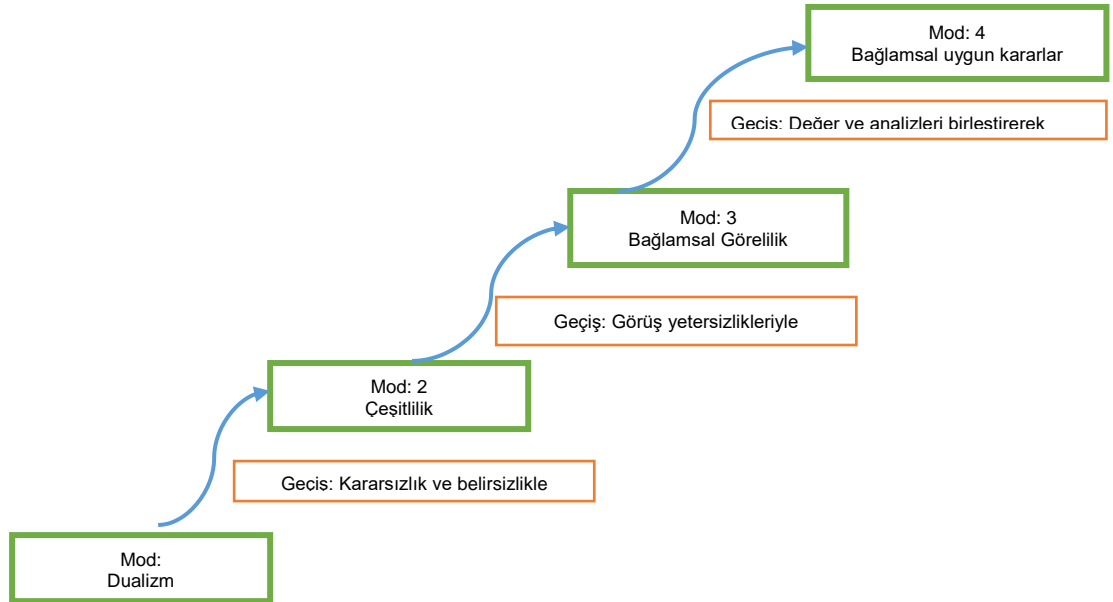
Mod: 4
Bağlamsal uygun kararlar

Geçiş: Değer ve analizleri birleştirerek

Mod: 3
Bağlamsal Görelilik

Geçiş: Görüş yetersizlikleriyle

Mod: 2
Çeşitlilik

Geçiş: Kararsızlık ve belirsizlikle

Mod:
Dualizm